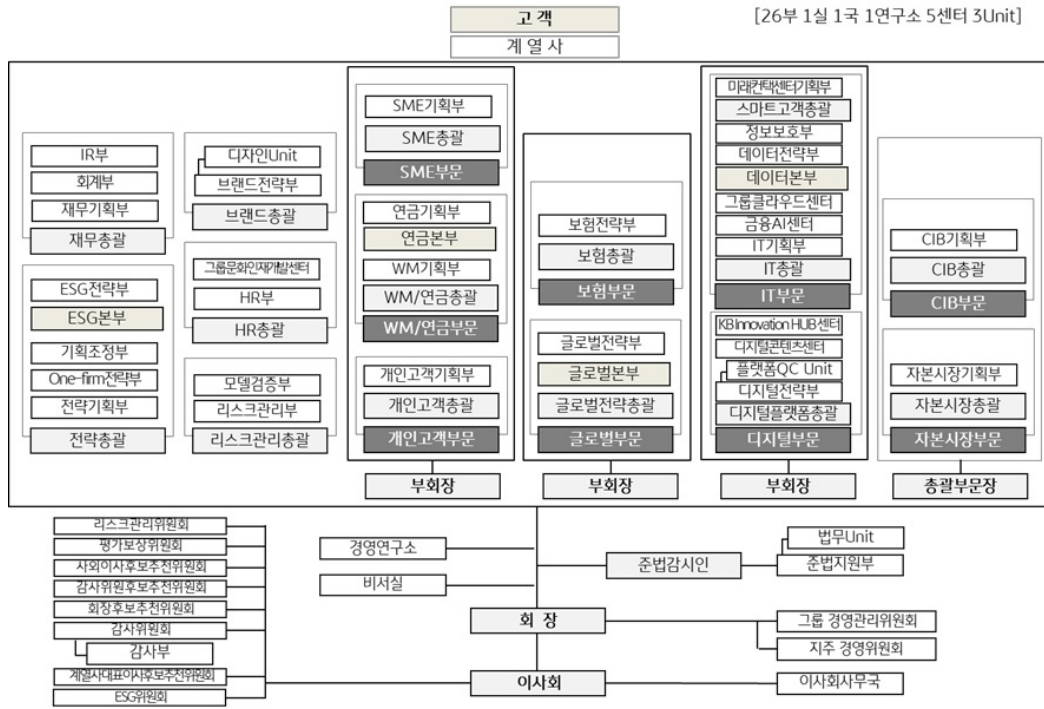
고 객

계 열 사

[26부 1실 1국 1연구소 5센터 3Unit]

IR부
회계부
재무기획부
재무총괄

ESG전략부
ESG본부
기획조정부
One-firm전략부
전략기획부
전략총괄

디자인Unit
브랜드전략부
브랜드총괄

그룹문화인재개발센터
HR부
HR총괄

모델검증부
리스크관리부
리스크관리총괄

SME기획부
SME총괄
SME부문

연금기획부
연금본부
WM기획부
WM/연금총괄
WM/연금부문

개인고객기획부
개인고객총괄
개인고객부문

부회장

보험전략부
보험총괄
보험부문

글로벌전략부
글로벌본부
글로벌전략총괄
글로벌부문

부회장

미래컨택센터기획부
스마트고객총괄
정보보호부
데이터전략부
데이터본부
그룹클라우드센터
금융AI센터
IT기획부
IT총괄
IT부문

KB Innovation HUB센터
디지털콘텐츠센터
플랫폼QC Unit
디지털전략부
디지털플랫폼총괄
디지털부문

부회장

CIB기획부
CIB총괄
CIB부문

자본시장기획부
자본시장총괄
자본시장부문

총괄부문장

리스크관리위원회
평가보상위원회
사외이사후보추천위원회
감사위원후보추천위원회
회장후보추천위원회
감사위원회
감사부
계열사대표이사후보추천위원회
ESG위원회

경영연구소
비서실

준법감시인
법무Unit
준법지원부

회 장
그룹 경영관리위원회
지주 경영위원회

이사회
이사회사무국